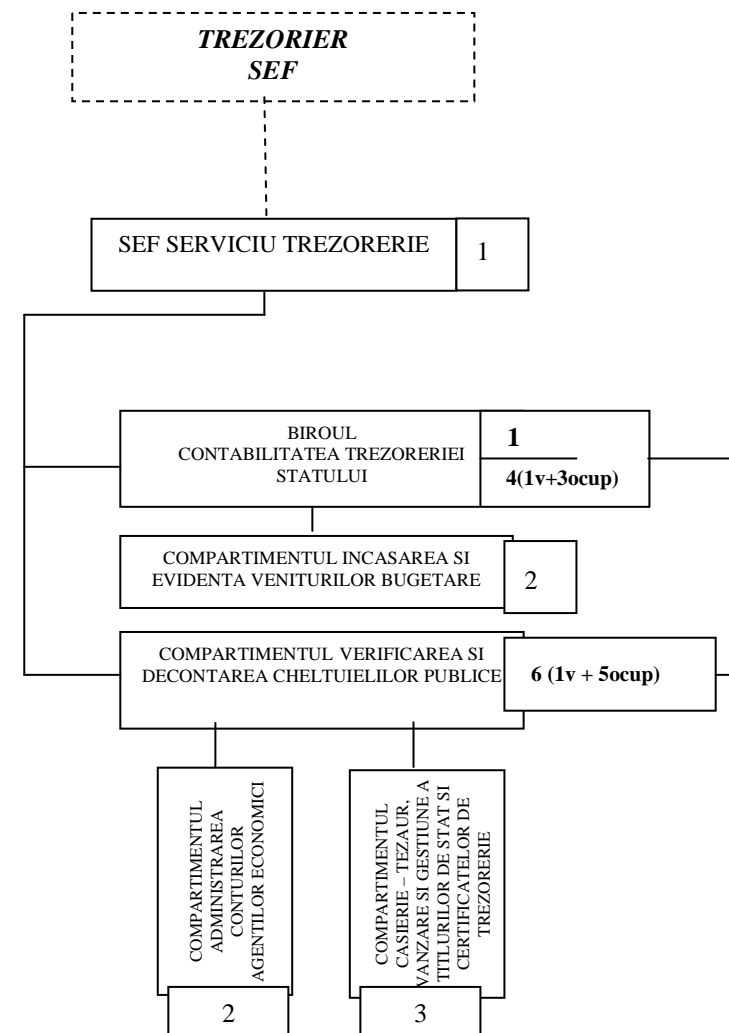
TREZORIER SEF

SEF SERVICIU TREZORERIE

1

BIROUL CONTABILITATEA TREZORERIEI STATULUI

1

4(1v+3ocup)

COMPARTIMENTUL INCASAREA SI EVIDENTA VENITURILOR BUGETARE

2

COMPARTIMENTUL VERIFICAREA SI DECONTAREA CHELTUIELILOR PUBLICE

6 (1v + 5ocup)

COMPARTIMENTUL ADMINISTRAREA CONTURILOR AGENTILOR ECONOMICI

2

COMPARTIMENTUL CASIERIE – TEZAUR, VANZARE SI GESTIUNE A TITLURILOR DE STAT SI CERTIFICATELOR DE TREZORERIE

3